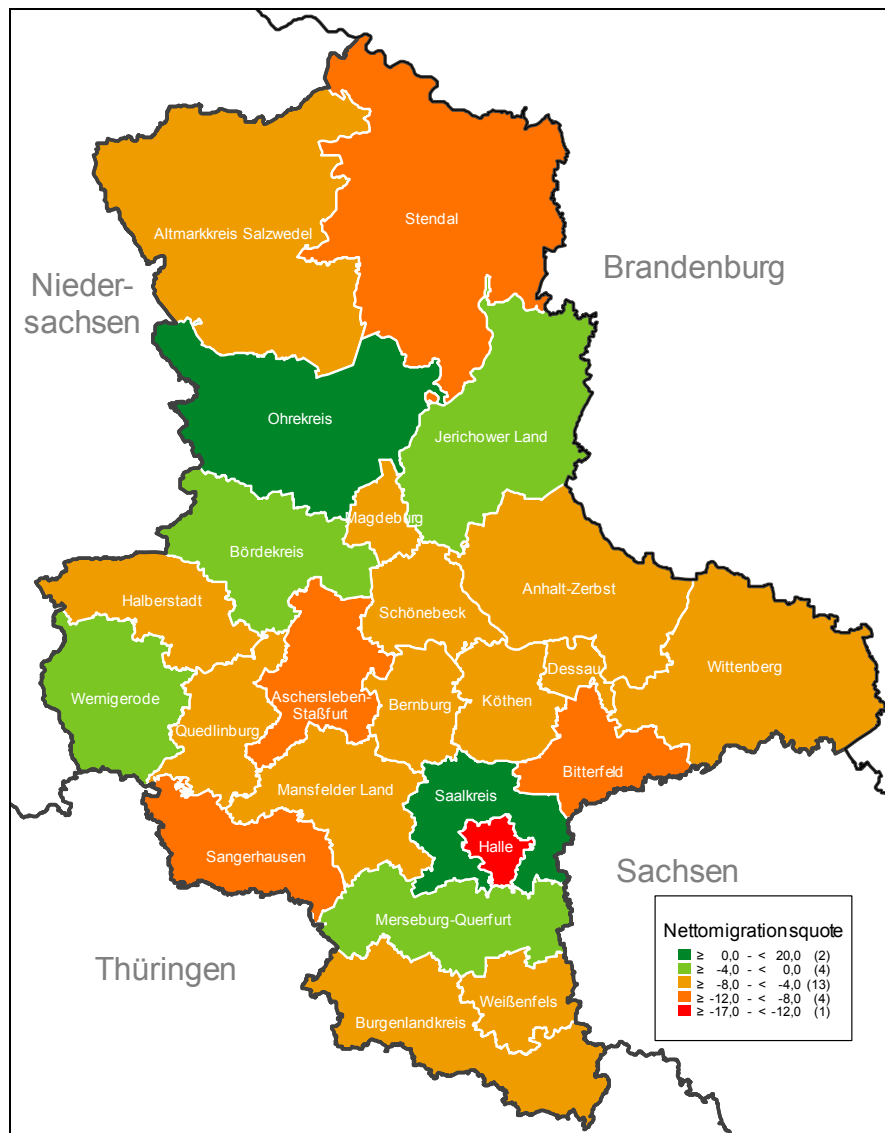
Altmarkkreis Salzwedel

Stendal

Brandenburg

Nieder-
sachsen

Ohrekreis

Jerichower Land

Magdeburg

Bördekreis

Halberstadt

Schönebeck

Anhalt-Zerbst

Dessau

Wittenberg

Wernigerode

Aschersleben-
Staßfurt

Bernburg

Köthen

Quedlinburg

Bitterfeld

Saalkreis

Mansfelder Land

Halle

Sangerhausen

Sachsen

Merseburg-Querfurt

Thüringen

Weißenfels

Burgenlandkreis

Nettomigrationsquote

| | |
|---|---|
| ≥ 0,0 - < 20,0 | (2) |
| ≥ -4,0 - < 0,0 | (4) |
| ≥ -8,0 - < -4,0 | (13) |
| ≥ -12,0 - < -8,0 | (4) |
| ≥ -17,0 - < -12,0 | (1) |